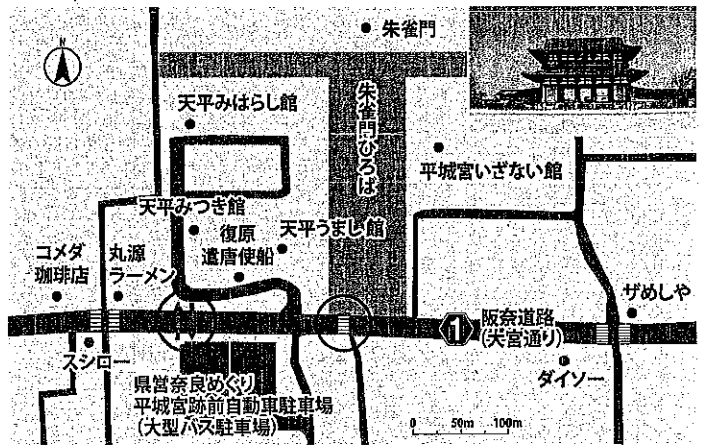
N

朱雀門

天平みはらし館

朱雀門ひろば

平城宮いざない館

天平みつき館

天平うまし館

復原遣唐使船

コメダ珈琲店

丸源ラーメン

ざめしや

1 阪奈道路（大宮通り）

スシロー

ダイソー

県営奈良めぐり平城宮跡前自動車駐車場（大型バス駐車場）

0 50m 100m